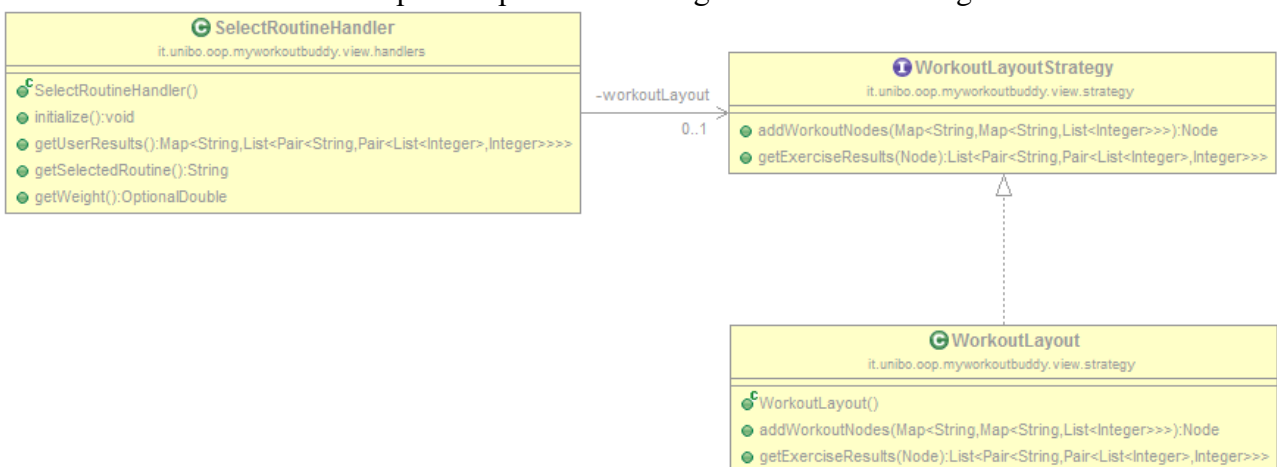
SelectRoutineHandler
it.unibo.oop.myworkoutbuddy.view.handlers

SelectRoutineHandler()
initialize():void
getUserResults():Map<String,List<Pair<String,Pair<List<Integer>,Integer>>>>
getSelectedRoutine():String
getWeight():OptionalDouble

-workoutLayout
0..1

WorkoutLayoutStrategy
it.unibo.oop.myworkoutbuddy.view.strategy

addWorkoutNodes(Map<String,Map<String,List<Integer>>>):Node
getExerciseResults(Node):List<Pair<String,Pair<List<Integer>,Integer>>>

WorkoutLayout
it.unibo.oop.myworkoutbuddy.view.strategy

WorkoutLayout()
addWorkoutNodes(Map<String,Map<String,List<Integer>>>):Node
getExerciseResults(Node):List<Pair<String,Pair<List<Integer>,Integer>>>